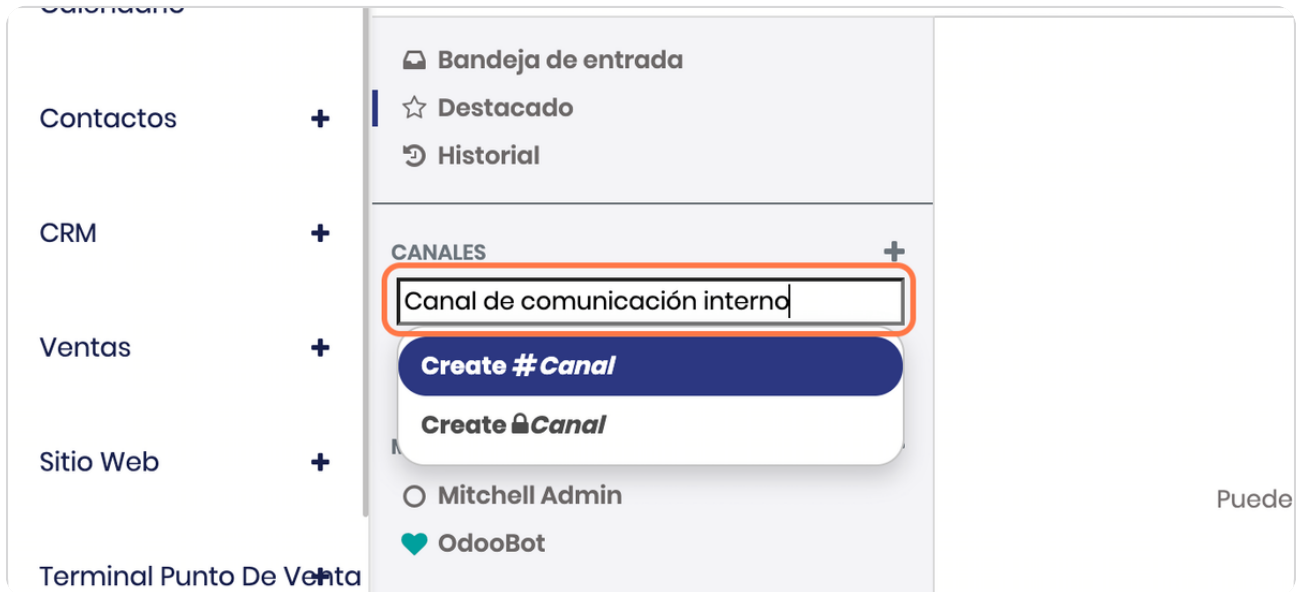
Calendario

Contactos +

CRM +

Ventas +

Sitio Web +

Terminal Punto De Venta

Bandeja de entrada
Destacado
Historial

CANALES +

Canal de comunicación interno

Create #Canal
Create Canal

M

Mitchell Admin
OdooBot

Puede